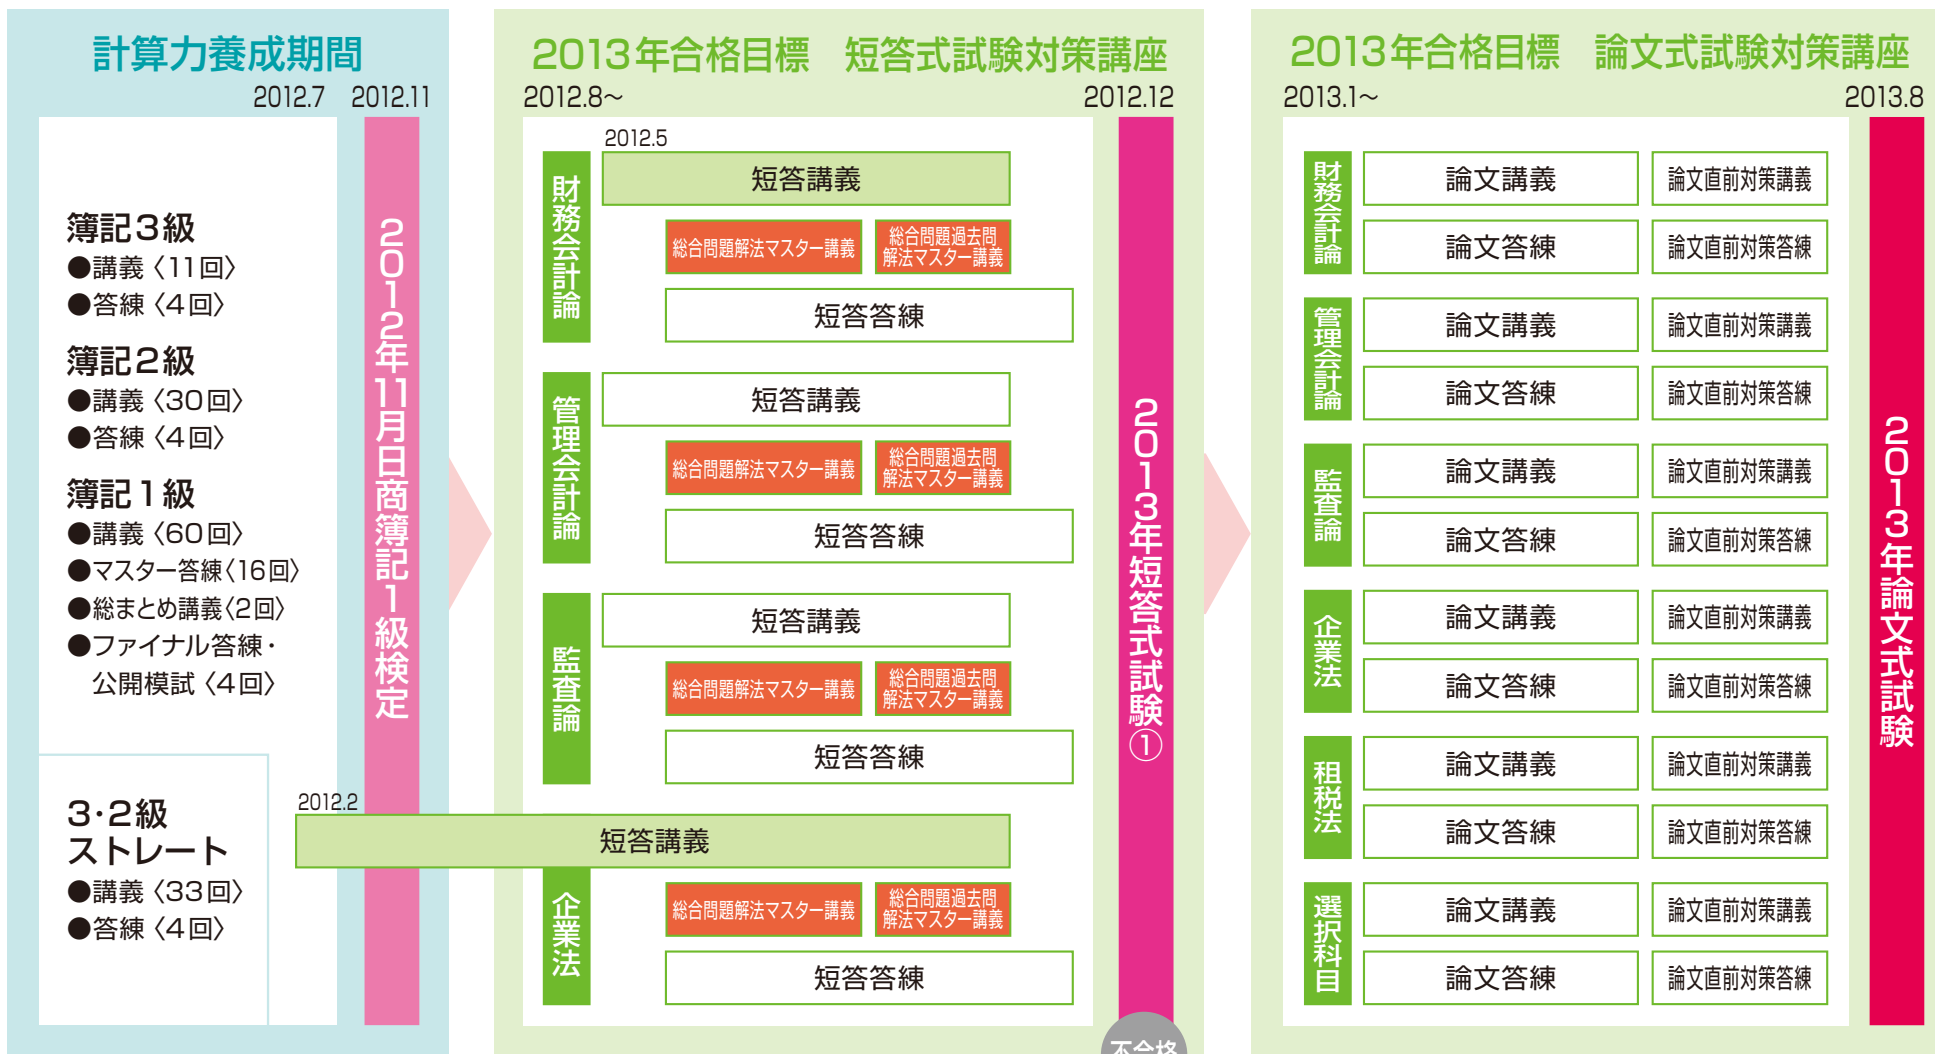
計算力養成期間

2012.7 2012.11

簿記3級
●講義〈11回〉
●答練〈4回〉

簿記2級
●講義〈30回〉
●答練〈4回〉

簿記1級
●講義〈60回〉
●マスター答練〈16回〉
●総まとめ講義〈2回〉
●ファイナル答練・公開模試〈4回〉

3·2級ストレート
●講義〈33回〉
●答練〈4回〉

2012年11月日商簿記1級検定

2012.2

2013年合格目標 短答式試験対策講座

2012.8~ 2012.12

2012.5

財務会計論
短答講義
総合問題解法マスター講義
総合問題過去問解法マスター講義
短答答練

管理会計論
短答講義
総合問題解法マスター講義
総合問題過去問解法マスター講義
短答答練

監査論
短答講義
総合問題解法マスター講義
総合問題過去問解法マスター講義
短答答練

短答講義

企業法
総合問題解法マスター講義
総合問題過去問解法マスター講義
短答答練

2013年短答式試験①

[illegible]

2013年合格目標 論文式試験対策講座

2013.1~ 2013.8

財務会計論
論文講義 論文直前対策講義
論文答練 論文直前対策答練

管理会計論
論文講義 論文直前対策講義
論文答練 論文直前対策答練

監査論
論文講義 論文直前対策講義
論文答練 論文直前対策答練

企業法
論文講義 論文直前対策講義
論文答練 論文直前対策答練

租税法
論文講義 論文直前対策講義
論文答練 論文直前対策答練

選択科目
論文講義 論文直前対策講義
論文答練 論文直前対策答練

2013年論文式試験